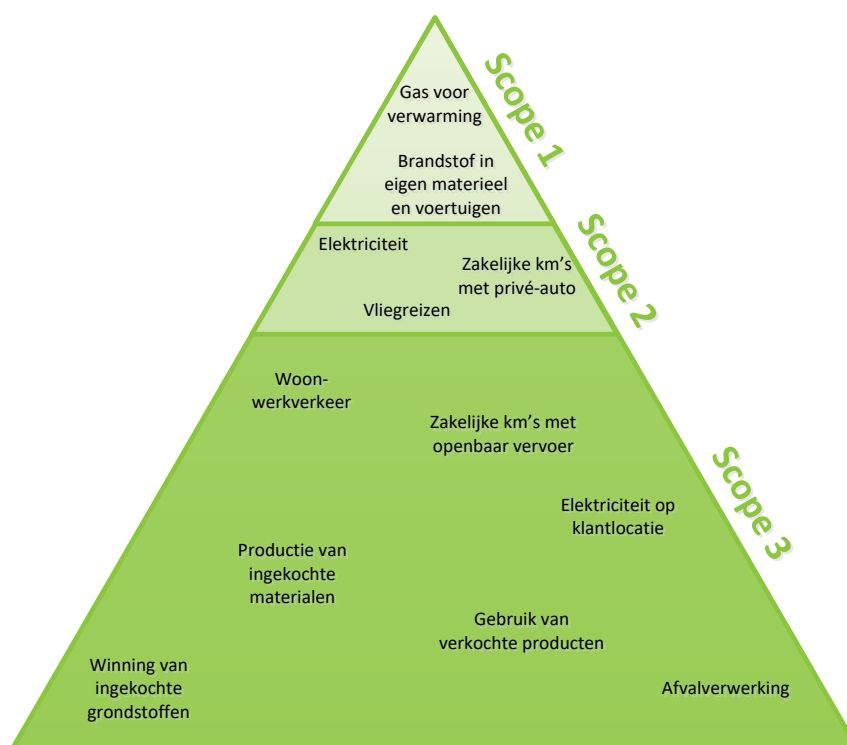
Scope 1

Gas voor verwarming

Brandstof in eigen materieel en voertuigen

Scope 2

Elektriciteit

Zakelijke km's met privé-auto

Vliegreizen

Scope 3

Woon-werkverkeer

Zakelijke km's met openbaar vervoer

Elektriciteit op klantlocatie

Productie van ingekochte materialen

Gebruik van verkochte producten

Winning van ingekochte grondstoffen

Afvalverwerking